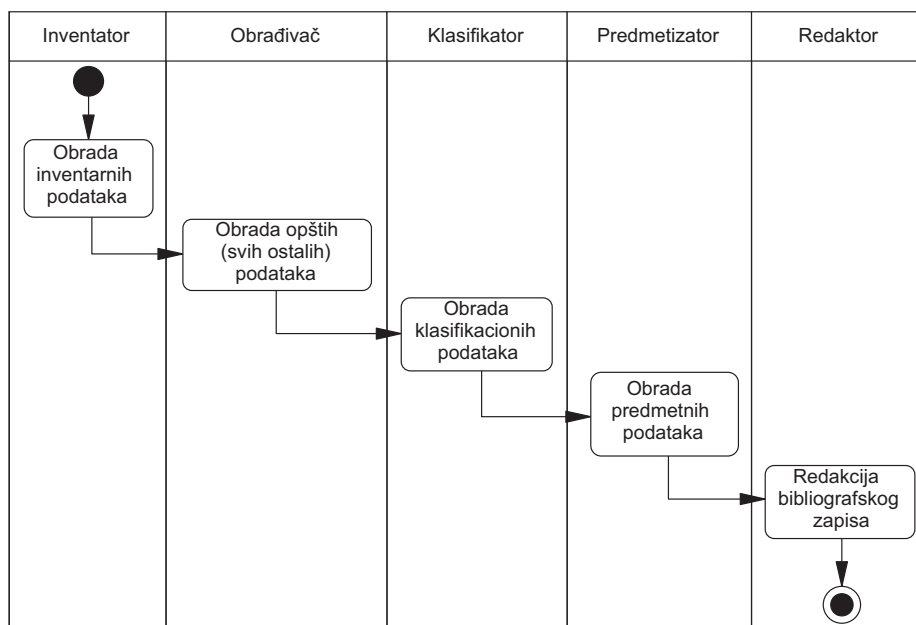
| Inventator | Obrađivač | Klasifikator | Predmetizator | Redaktor |
|---|---|---|---|---|

Obrada inventarnih podataka

Obrada opštih (svih ostalih) podataka

Obrada klasifikacionih podataka

Obrada predmetnih podataka

Redakcija bibliografskog zapisa